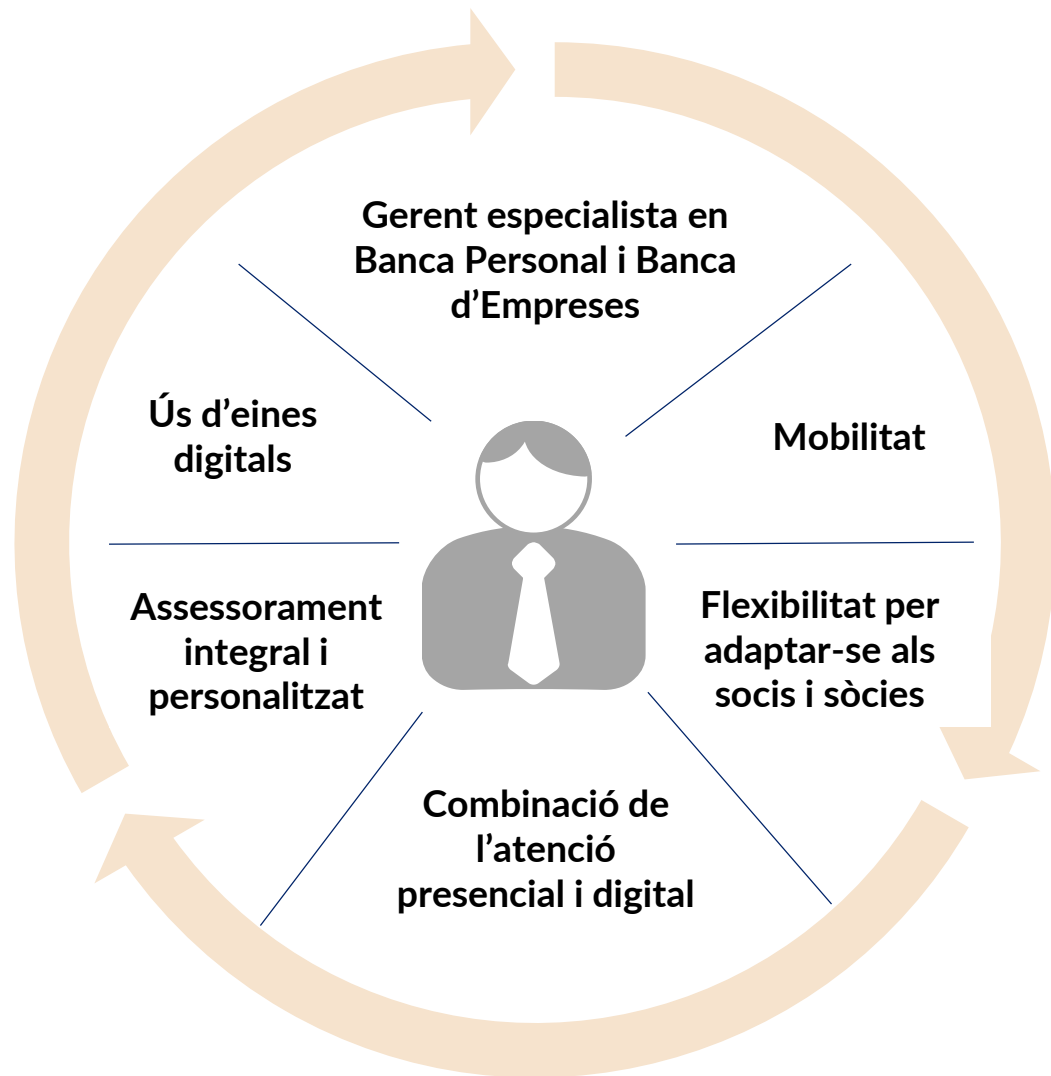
Gerent especialista en Banca Personal i Banca d’Empreses

Mobilitat

Flexibilitat per adaptar-se als socis i sòcies

Combinació de l’atenció presencial i digital

Assessorament integral i personalitzat

Ús d’eines digitals